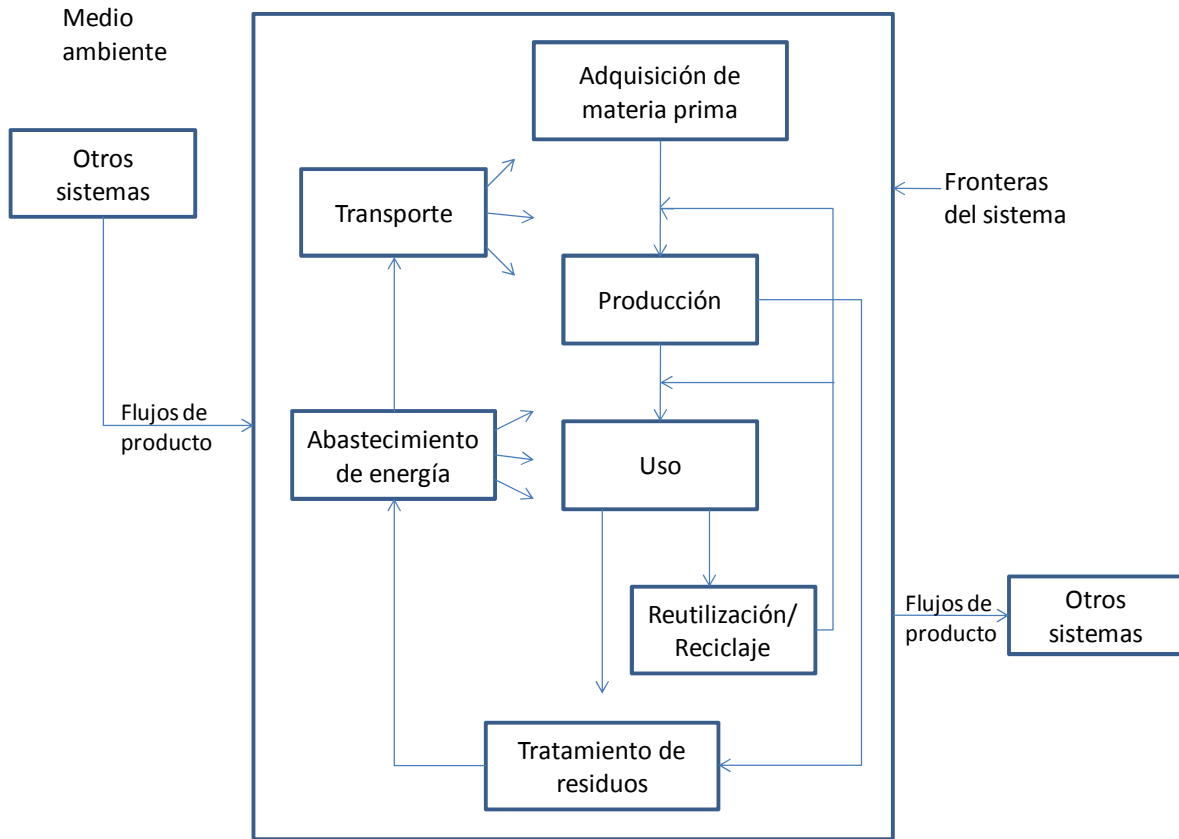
Medio ambiente

Otros sistemas

Flujos de producto

Adquisición de materia prima

Transporte

Producción

Abastecimiento de energía

Uso

Reutilización/ Reciclaje

Tratamiento de residuos

Fronteras del sistema

Flujos de producto

Otros sistemas